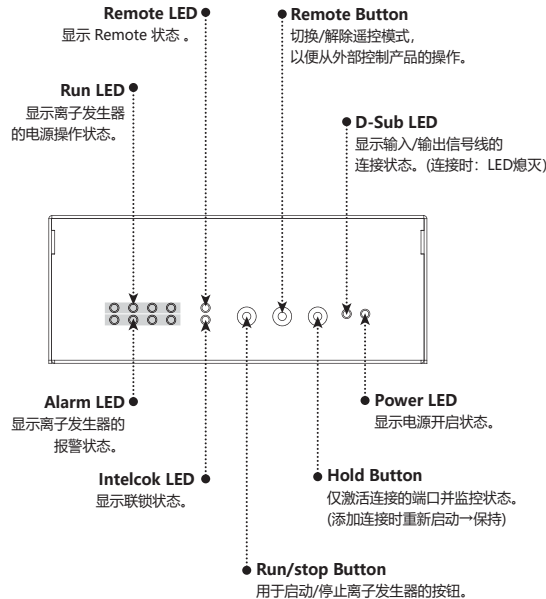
Remote LED
显示 Remote 状态 。

Remote Button
切换/解除遥控模式，
以便从外部控制产品的操作。

Run LED
显示离子发生器
的电源操作状态。

D-Sub LED
显示输入/输出信号线的
连接状态。(连接时：LED熄灭)

Alarm LED
显示离子发生器的
报警状态。

Power LED
显示电源开启状态。

Intelcok LED
显示联锁状态。

Hold Button
仅激活连接的端口并监控状态。
(添加连接时重新启动→保持)

Run/stop Button
用于启动/停止离子发生器的按钮。